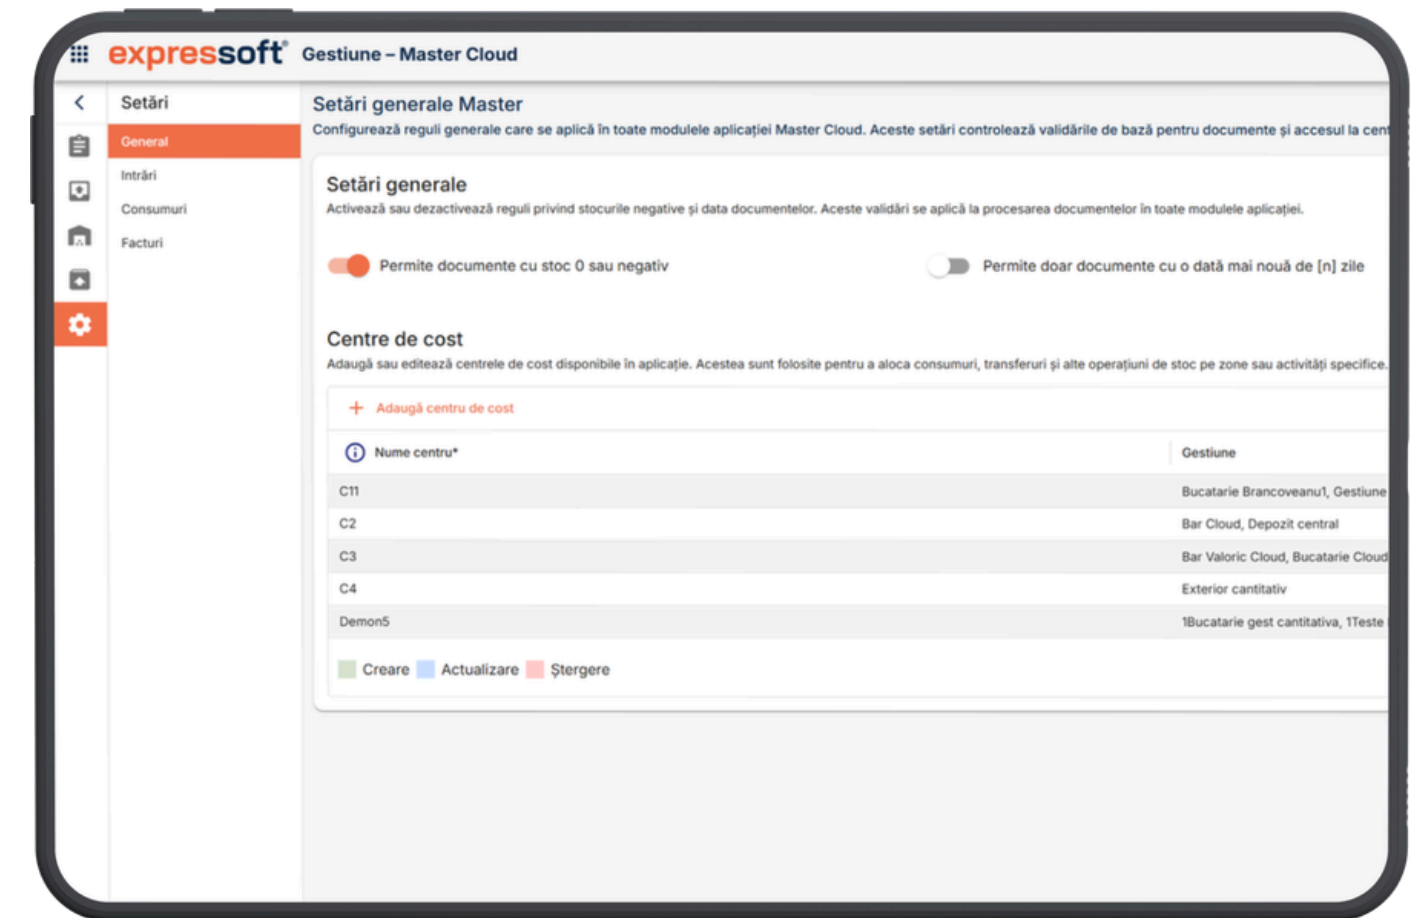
expressoft® Gestiune – Master Cloud

Setări

General
Intrări
Consumuri
Facturi

Setări generale Master
Configurează reguli generale care se aplică în toate modulele aplicației Master Cloud. Aceste setări controlează validările de bază pentru documente și accesul la cent

Setări generale
Activează sau dezactivează reguli privind stocurile negative și data documentelor. Aceste validări se aplică la procesarea documentelor în toate modulele aplicației.

Permite documente cu stoc 0 sau negativ

Permite doar documente cu o dată mai nouă de [n] zile

Centre de cost
Adaugă sau editează centrele de cost disponibile în aplicație. Acestea sunt folosite pentru a aloca consumuri, transferuri și alte operațiuni de stoc pe zone sau activități specifice.

+ Adaugă centru de cost

| Nume centru* | Gestiune |
|---|---|
| C11 | Bucatarie Brancoveanu1, Gestiune |
| C2 | Bar Cloud, Depozit central |
| C3 | Bar Valoric Cloud, Bucatarie Cloud |
| C4 | Exterior cantitativ |
| Demon5 | 1Bucatarie gest cantitativa, 1Teste |

Creare Actualizare Ștergere